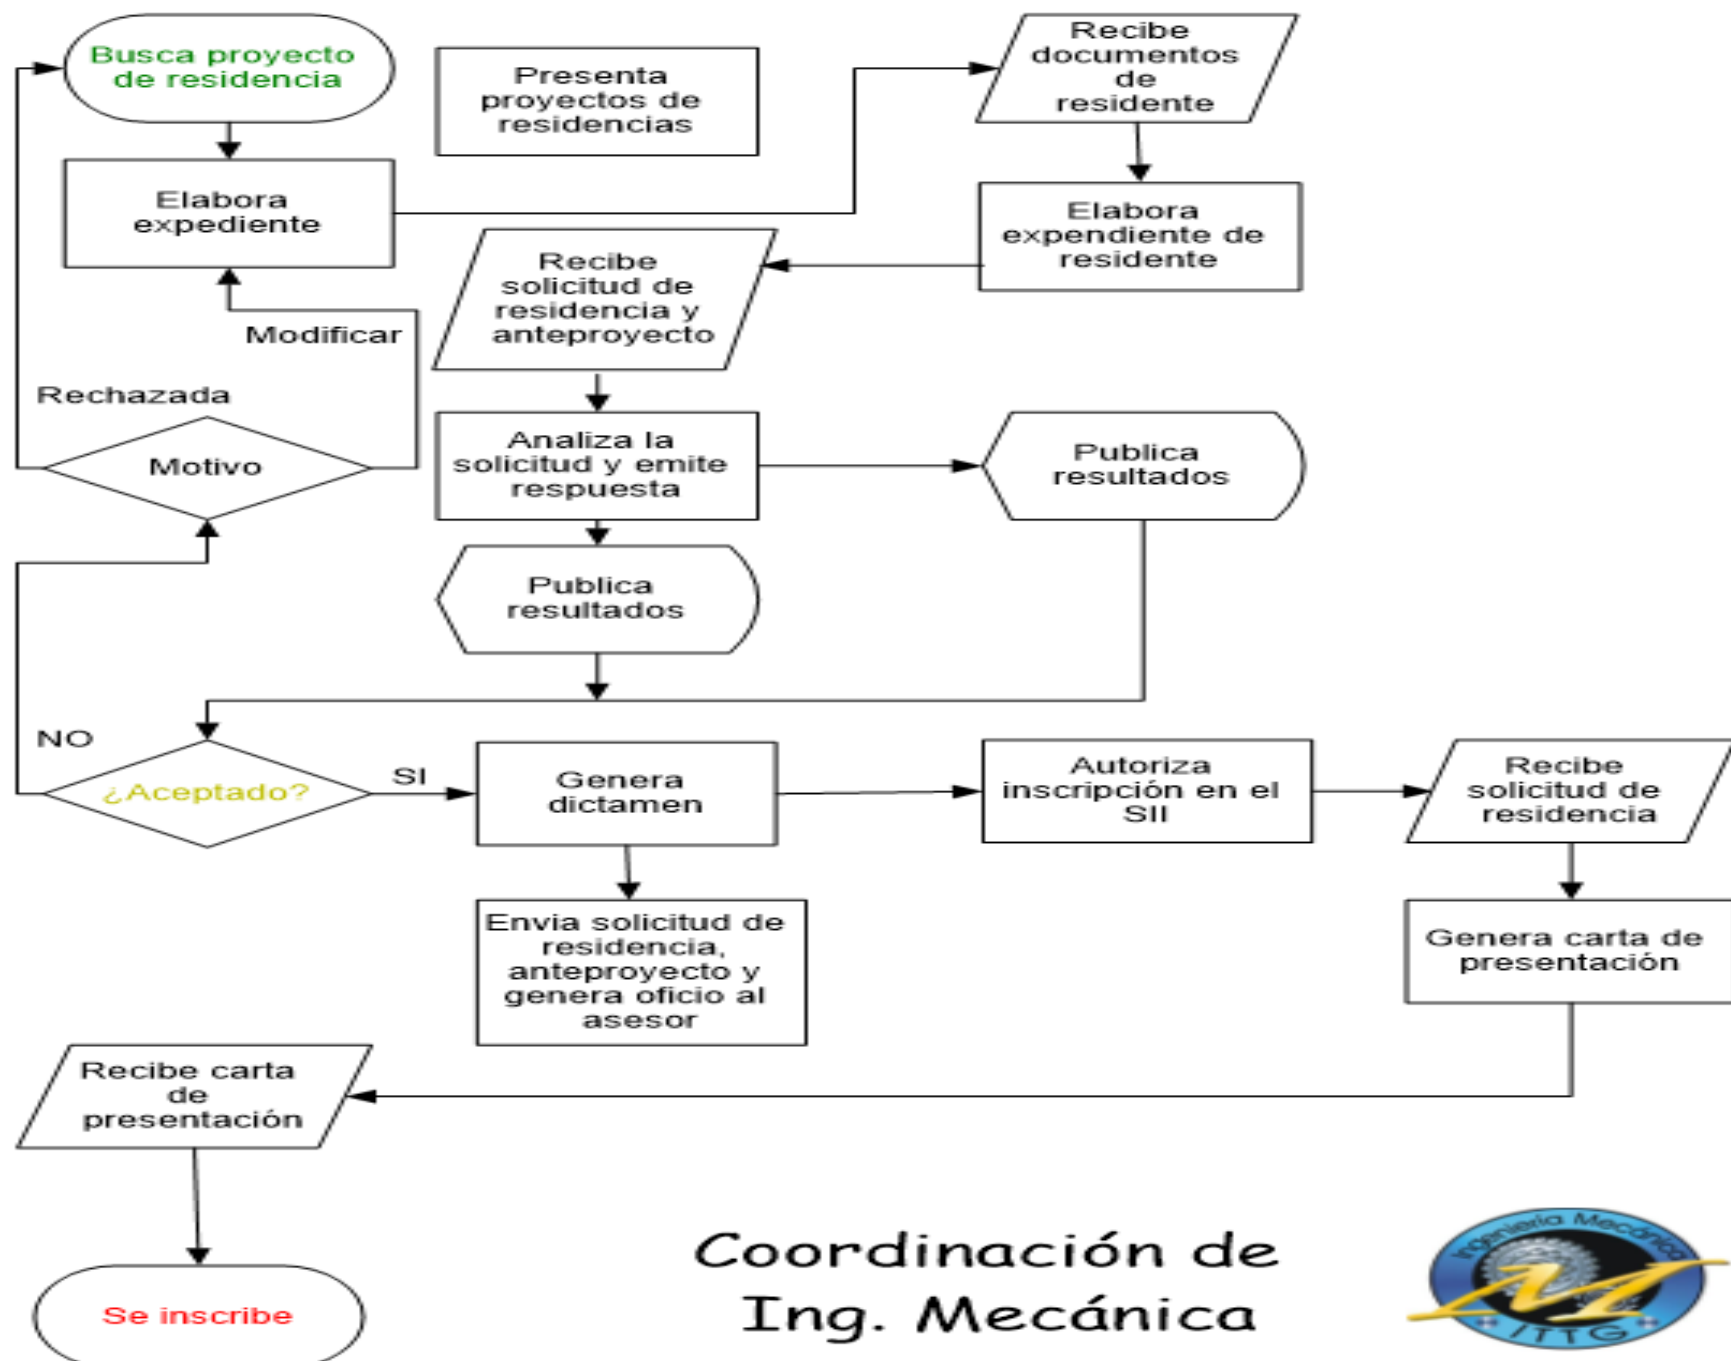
Busca proyecto de residencia

Presenta proyectos de residencias

Recibe documentos de residente

Elabora expediente

Elabora expendiente de residente

Recibe solicitud de residencia y anteproyecto

Modificar

Rechazada

Motivo

Analiza la solicitud y emite respuesta

Publica resultados

Publica resultados

NO

¿Aceptado?

SI

Genera dictamen

Autoriza inscripción en el SII

Recibe solicitud de residencia

Envia solicitud de residencia, anteproyecto y genera oficio al asesor

Genera carta de presentación

Recibe carta de presentación

Se inscribe

Coordinación de Ing. Mecánica

Ingeniería Mecánica
ITTG